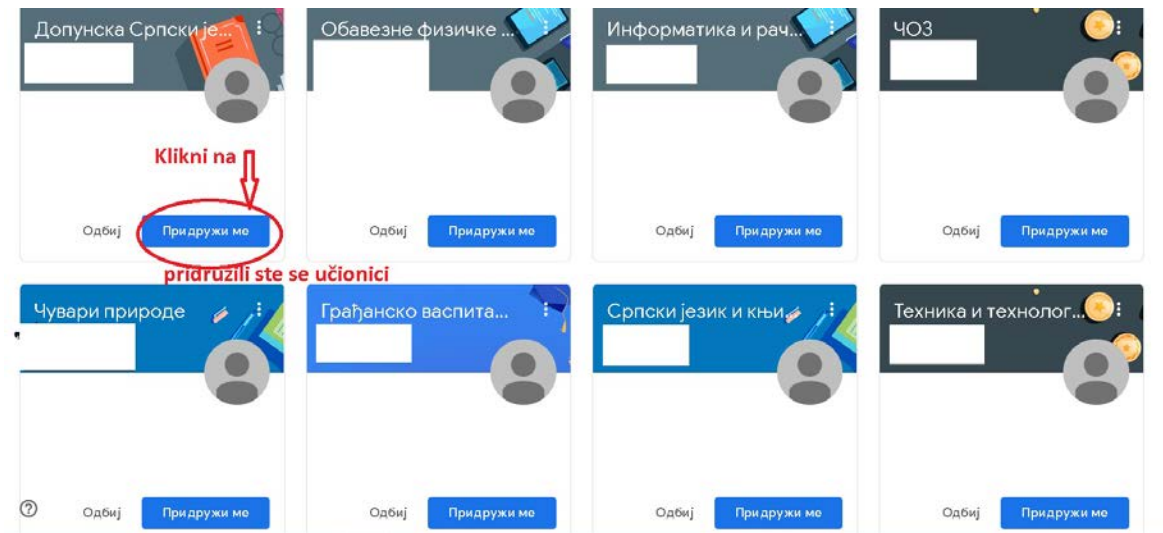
Допунска Српски је...

Обавезне физичке ...

Информатика и рач...

ЧОЗ

Klikni na

Одбиј

Придружи ме

Одбиј

Придружи ме

Одбиј

Придружи ме

Одбиј

Придружи ме

pridružili ste se učionici

Чувари природе

Грађанско васпита...

Српски језик и књи

Техника и технолог...

Одбиј

Придружи ме

Одбиј

Придружи ме

Одбиј

Придружи ме

Одбиј

Придружи ме

?